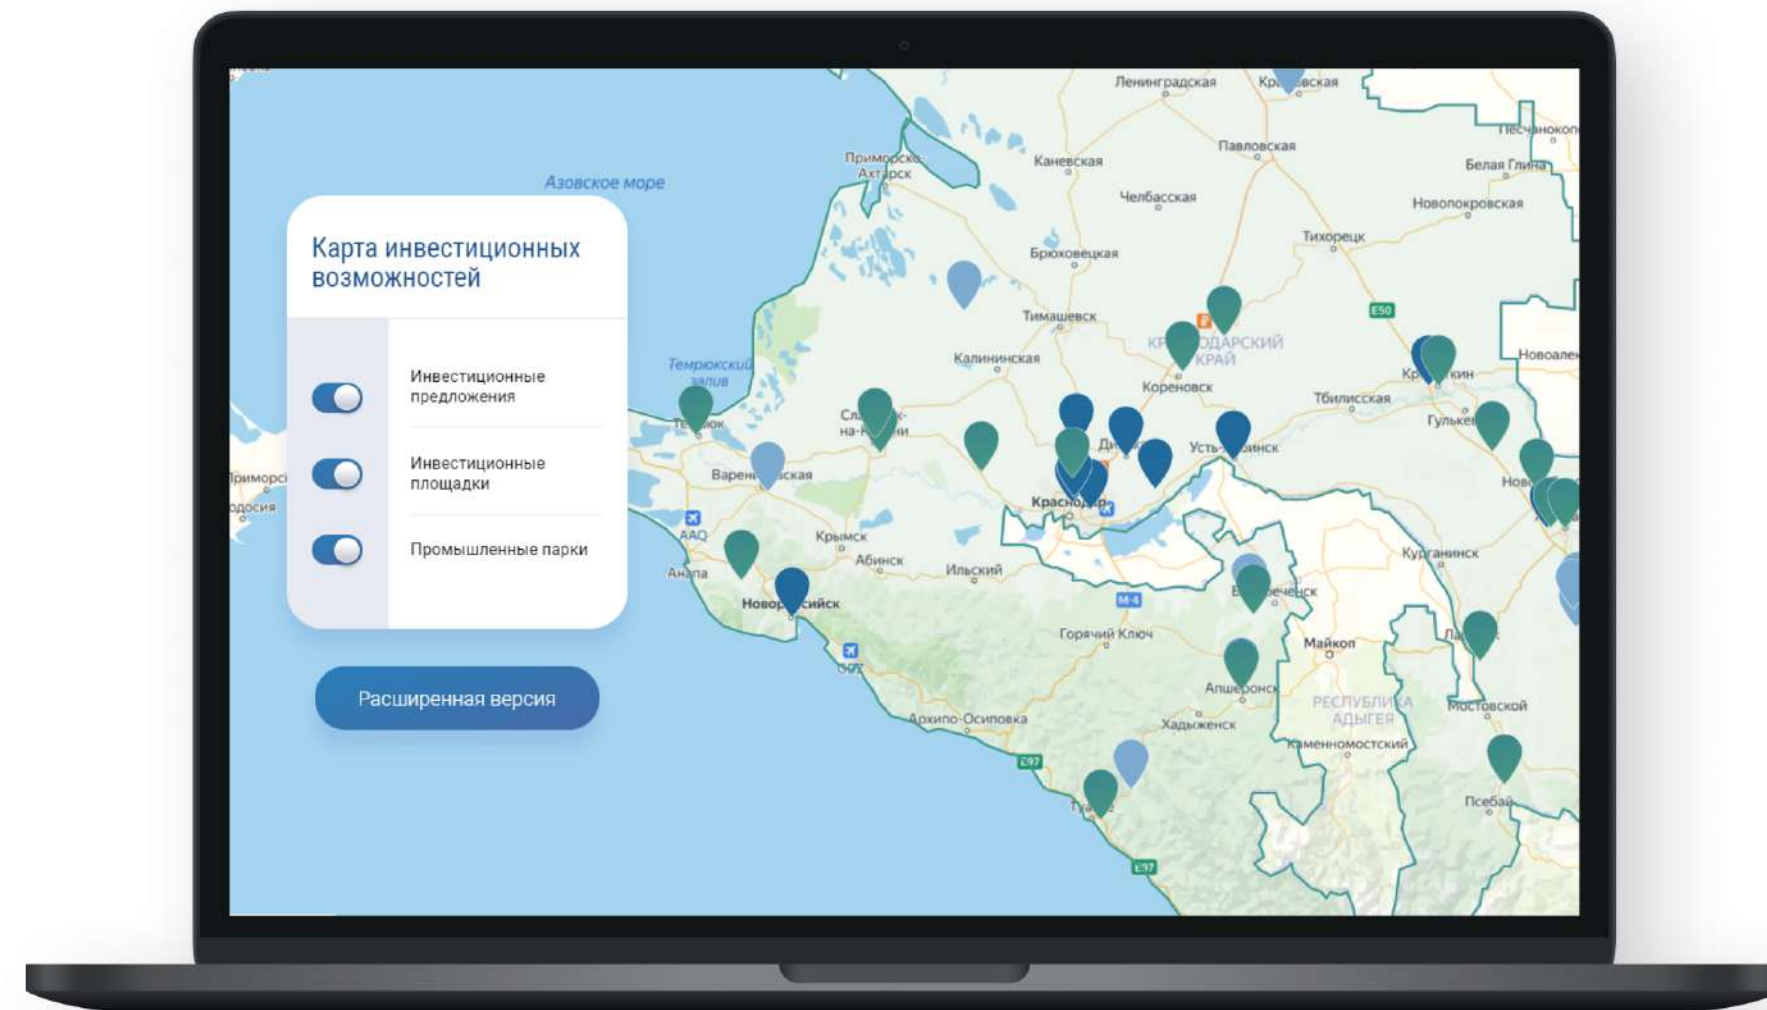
Карта инвестиционных возможностей

Инвестиционные предложения

Инвестиционные площадки

Промышленные парки

Расширенная версия

Азовское море

Ленинградская

Кр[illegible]вская

Песчанокоп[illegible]

Приморско-Ахтарск

Каневская

Павловская

Белая Глина

Челбасская

Новопокровская

Тихорецк

Брюховецкая

E50

Тимашевск

КР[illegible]ОДАРСКИЙ КРАЙ

Темрюкский залив

Калининская

Кореновск

Новоалек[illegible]

Кр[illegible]кин

Тбилисская

Т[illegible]юк

Сл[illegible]-на-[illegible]и

Д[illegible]

Гульке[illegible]

Приморс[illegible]

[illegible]одосия

Варен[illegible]ская

Усть-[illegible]бинск

Краснод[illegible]р

Нов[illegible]

AAQ

Крымск

Анапа

Абинск

Ильский

Кур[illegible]анинск

Новор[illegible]сийск

Б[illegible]реченск

M-4

Горячий Ключ

Майкоп

GDZ

Ла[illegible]

Апш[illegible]ронск

РЕСПУБЛИКА АДЫГЕЯ

Мостовской

Архипо-Осиповка

Хадыженск

Каменномостский

E97

Т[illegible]

Псебай

E97